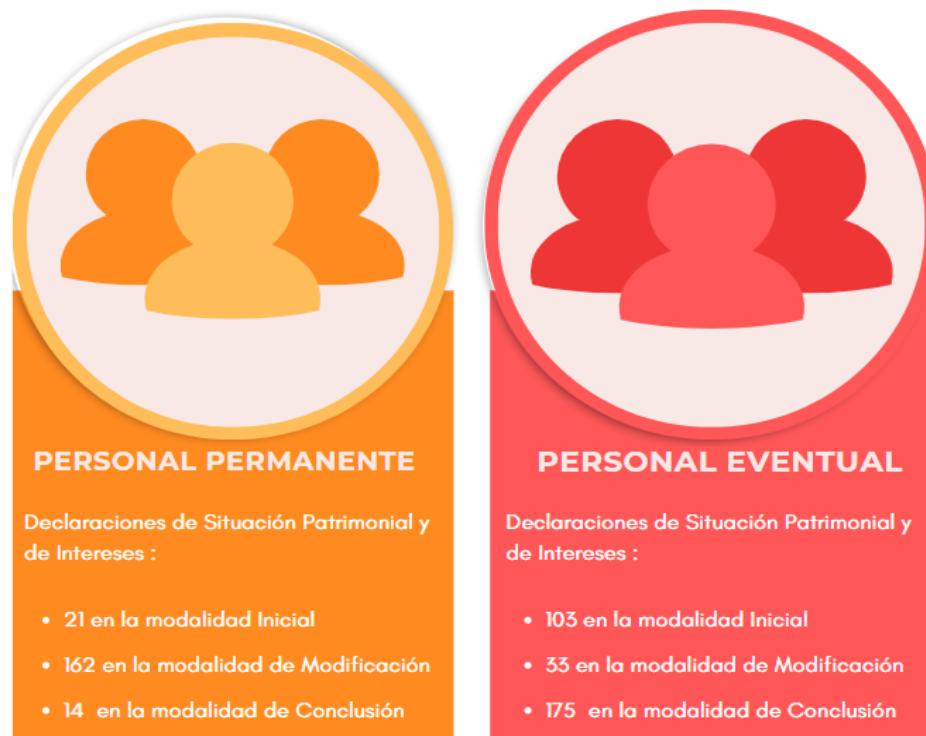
PERSONAL PERMANENTE

Declaraciones de Situación Patrimonial y de Intereses :

- 21 en la modalidad Inicial
- 162 en la modalidad de Modificación
- 14 en la modalidad de Conclusión

PERSONAL EVENTUAL

Declaraciones de Situación Patrimonial y de Intereses :

- 103 en la modalidad Inicial
- 33 en la modalidad de Modificación
- 175 en la modalidad de Conclusión